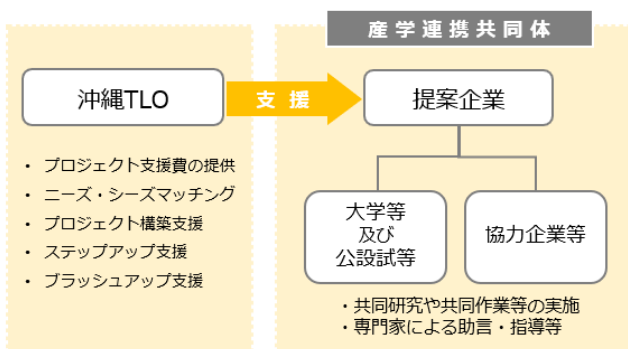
産学連携共同体

沖縄TLO

支援

提案企業

・プロジェクト支援費の提供
・ニーズ・シーズマッチング
・プロジェクト構築支援
・ステップアップ支援
・ブラッシュアップ支援

大学等
及び
公設試等

協力企業等

・共同研究や共同作業等の実施
・専門家による助言・指導等